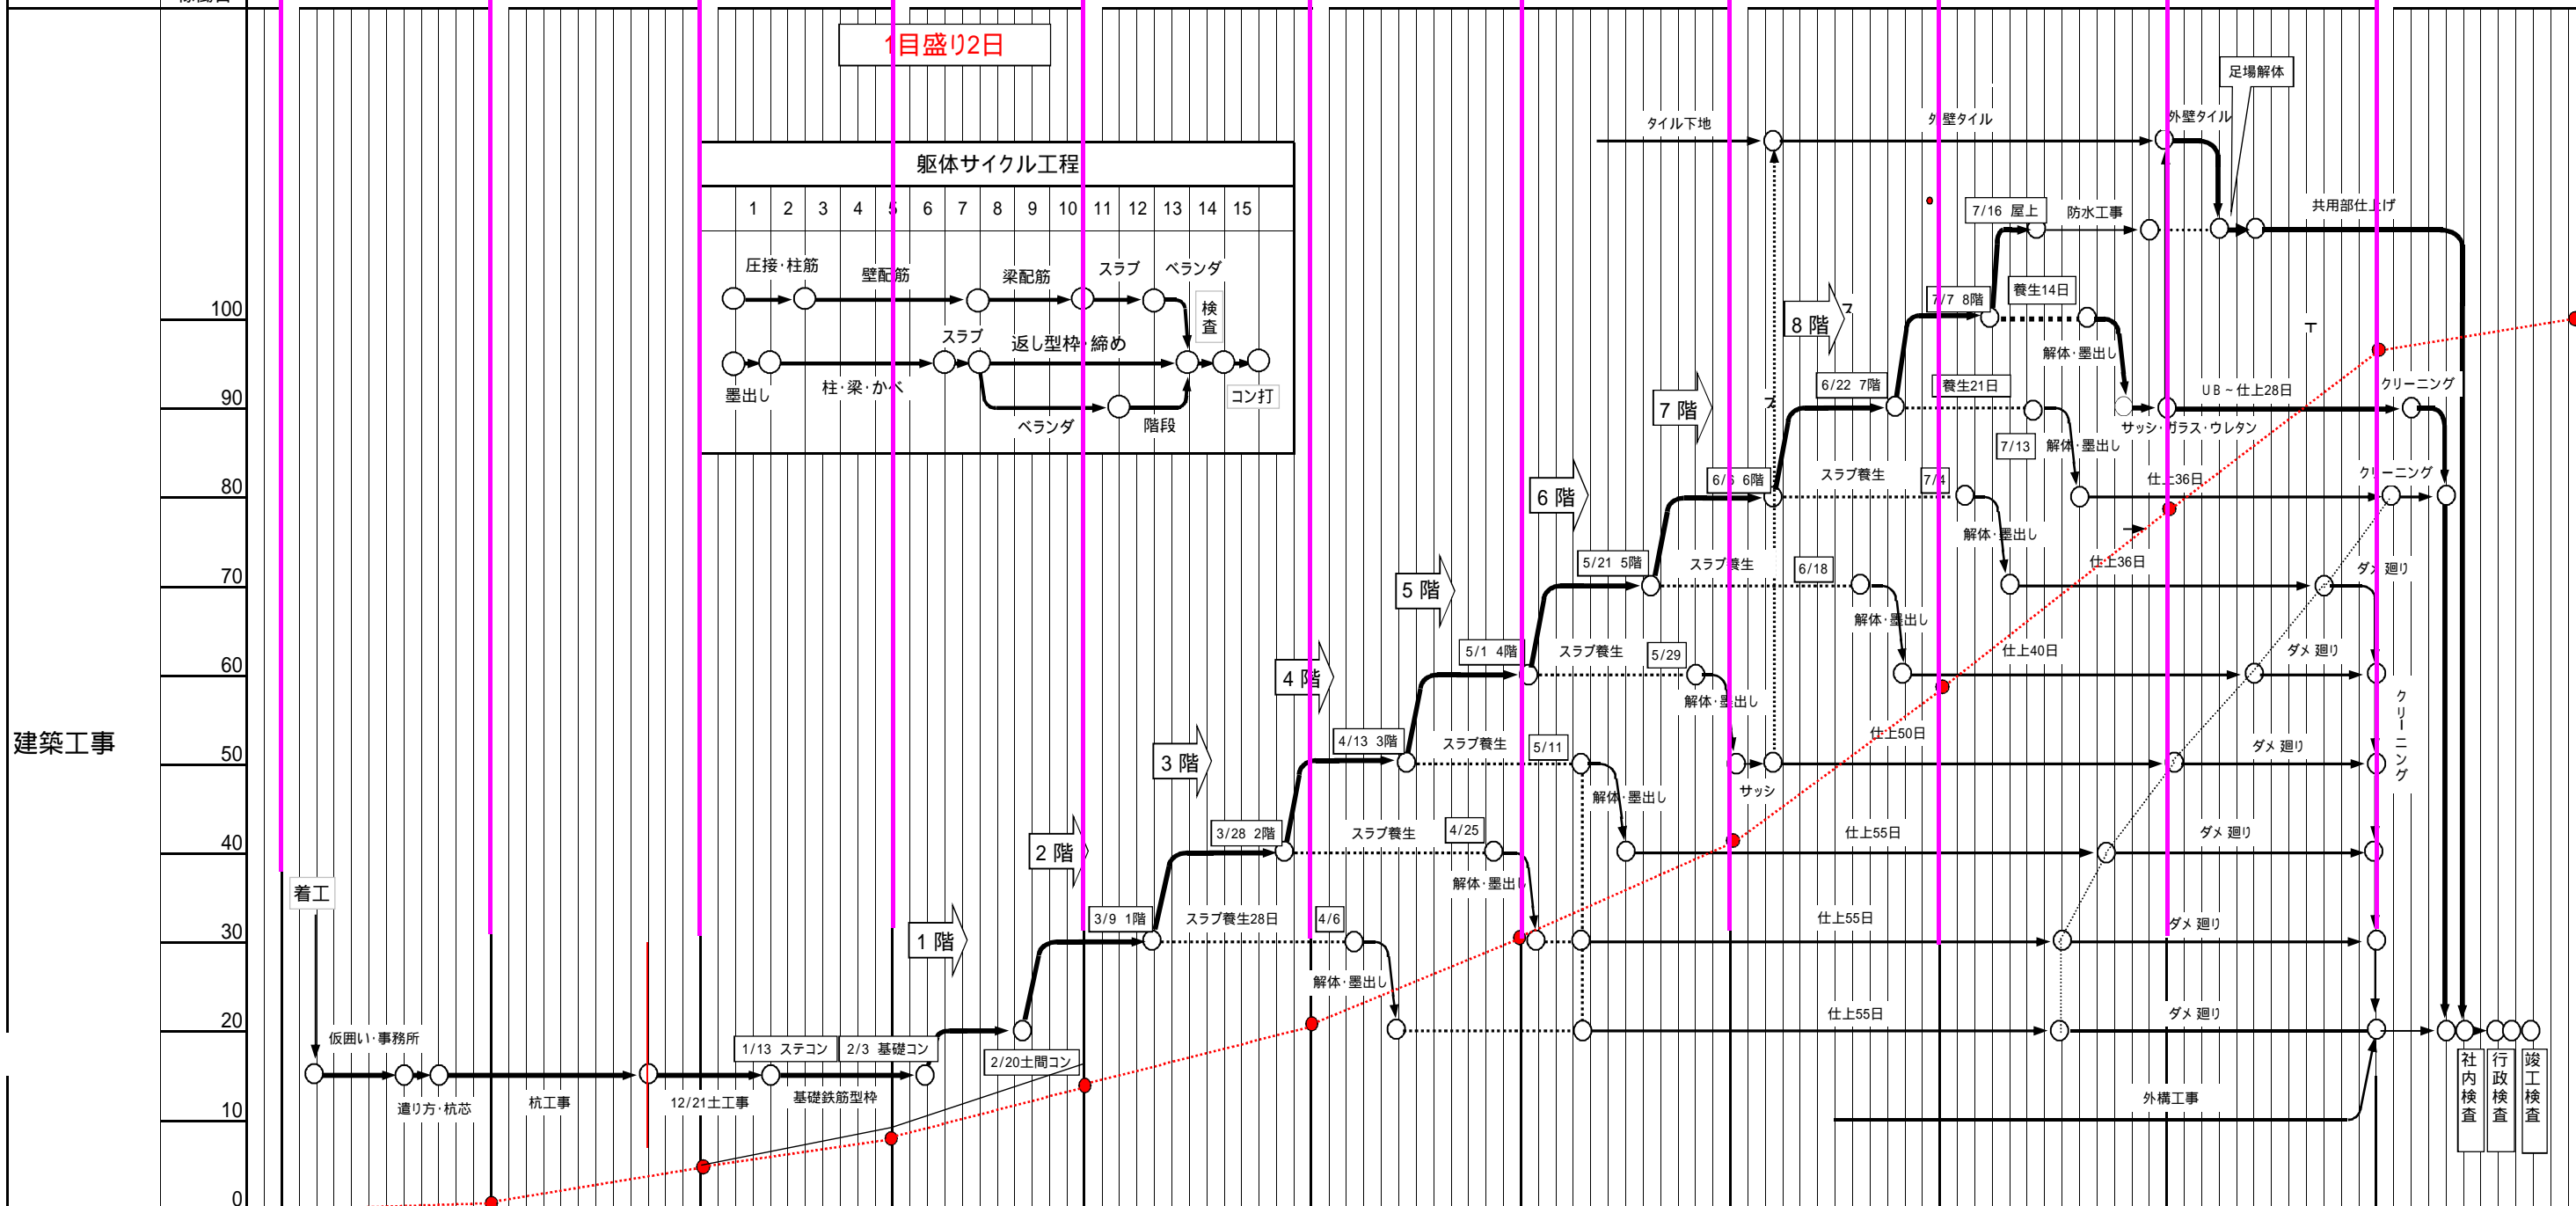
1目盛り2日

躯体サイクル工程

| 1 | 2 | 3 | 4 | 5 | 6 | 7 | 8 | 9 | 10 | 11 | 12 | 13 | 14 | 15 |
|---|---|---|---|---|---|---|---|---|---|---|---|---|---|---|

圧接･柱筋
壁配筋
梁配筋
スラブ
ベランダ
検査
スラブ
返し型枠･締め
墨出し
柱･梁･かべ
コン打
ベランダ
階段

建築工事

100
90
80
70
60
50
40
30
20
10
0

着工
仮囲い･事務所
遣り方･杭芯
杭工事
12/21土工事
1/13 ステコン
2/3 基礎コン
基礎鉄筋型枠
2/20土間コン
1 階
2 階
3 階
4 階
5 階
6 階
7 階
8 階
3/9 1階
スラブ養生28日
4/6
解体･墨出し
3/28 2階
スラブ養生
4/25
解体･墨出し
4/13 3階
スラブ養生
5/11
解体･墨出し
5/1 4階
スラブ養生
5/29
解体･墨出し
5/21 5階
スラブ養生
6/18
解体･墨出し
6/5 6階
スラブ養生
7/4
解体･墨出し
6/22 7階
養生21日
7/13
解体･墨出し
7/7 8階
養生14日
解体･墨出し
7/16 屋上
防水工事
タイル下地
外壁タイル
外壁タイル
足場解体
共用部仕上げ
UB～仕上28日
サッシ･ガラス･ウレタン
クリーニング
仕上36日
クリーニング
仕上36日
ダメ 廻り
仕上40日
ダメ 廻り
仕上50日
ダメ 廻り
クリーニング
サッシ
仕上55日
ダメ 廻り
仕上55日
ダメ 廻り
仕上55日
ダメ 廻り
外構工事
社内検査
行政検査
竣工検査